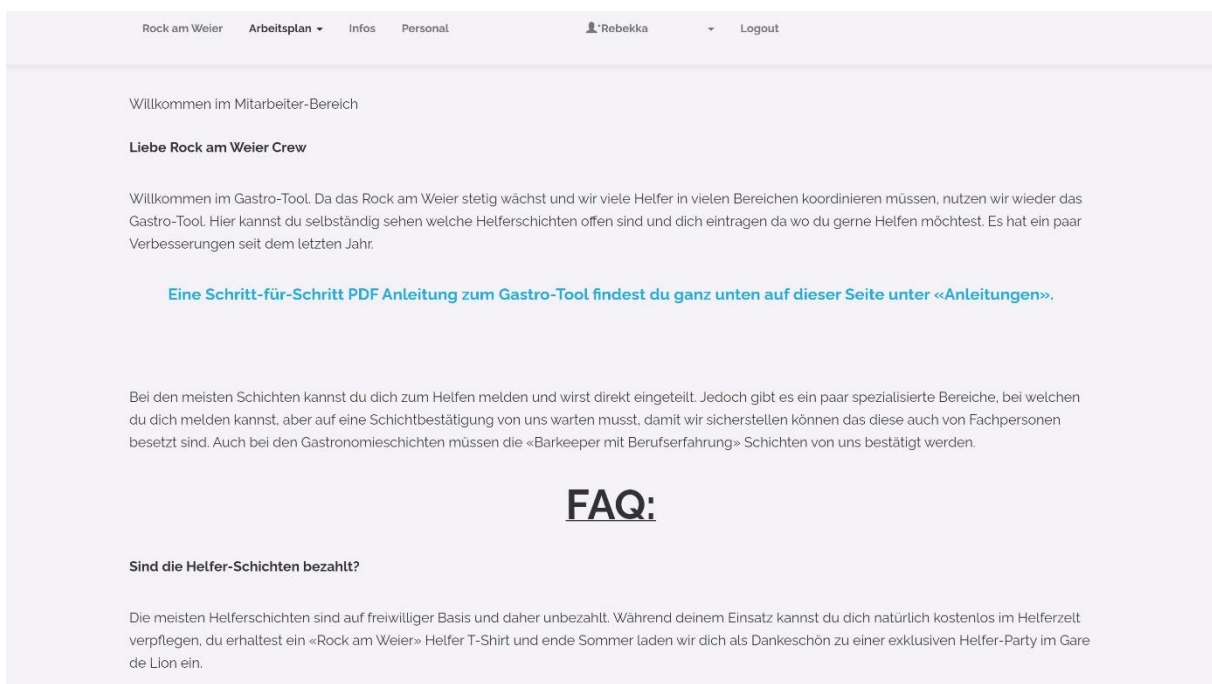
Rock am Weier Arbeitsplan Infos Personal Rebekka Logout

Willkommen im Mitarbeiter-Bereich

Liebe Rock am Weier Crew

Willkommen im Gastro-Tool. Da das Rock am Weier stetig wächst und wir viele Helfer in vielen Bereichen koordinieren müssen, nutzen wir wieder das Gastro-Tool. Hier kannst du selbständig sehen welche Helferschichten offen sind und dich eintragen da wo du gerne Helfen möchtest. Es hat ein paar Verbesserungen seit dem letzten Jahr.

Eine Schritt-für-Schritt PDF Anleitung zum Gastro-Tool findest du ganz unten auf dieser Seite unter «Anleitungen».

Bei den meisten Schichten kannst du dich zum Helfen melden und wirst direkt eingeteilt. Jedoch gibt es ein paar spezialisierte Bereiche, bei welchen du dich melden kannst, aber auf eine Schichtbestätigung von uns warten musst, damit wir sicherstellen können das diese auch von Fachpersonen besetzt sind. Auch bei den Gastronomieschichten müssen die «Barkeeper mit Berufserfahrung» Schichten von uns bestätigt werden.

FAQ:

Sind die Helfer-Schichten bezahlt?

Die meisten Helferschichten sind auf freiwilliger Basis und daher unbezahlt. Während deinem Einsatz kannst du dich natürlich kostenlos im Helferzelt verpflegen, du erhaltest ein «Rock am Weier» Helfer T-Shirt und ende Sommer laden wir dich als Dankeschön zu einer exklusiven Helfer-Party im Gare de Lion ein.